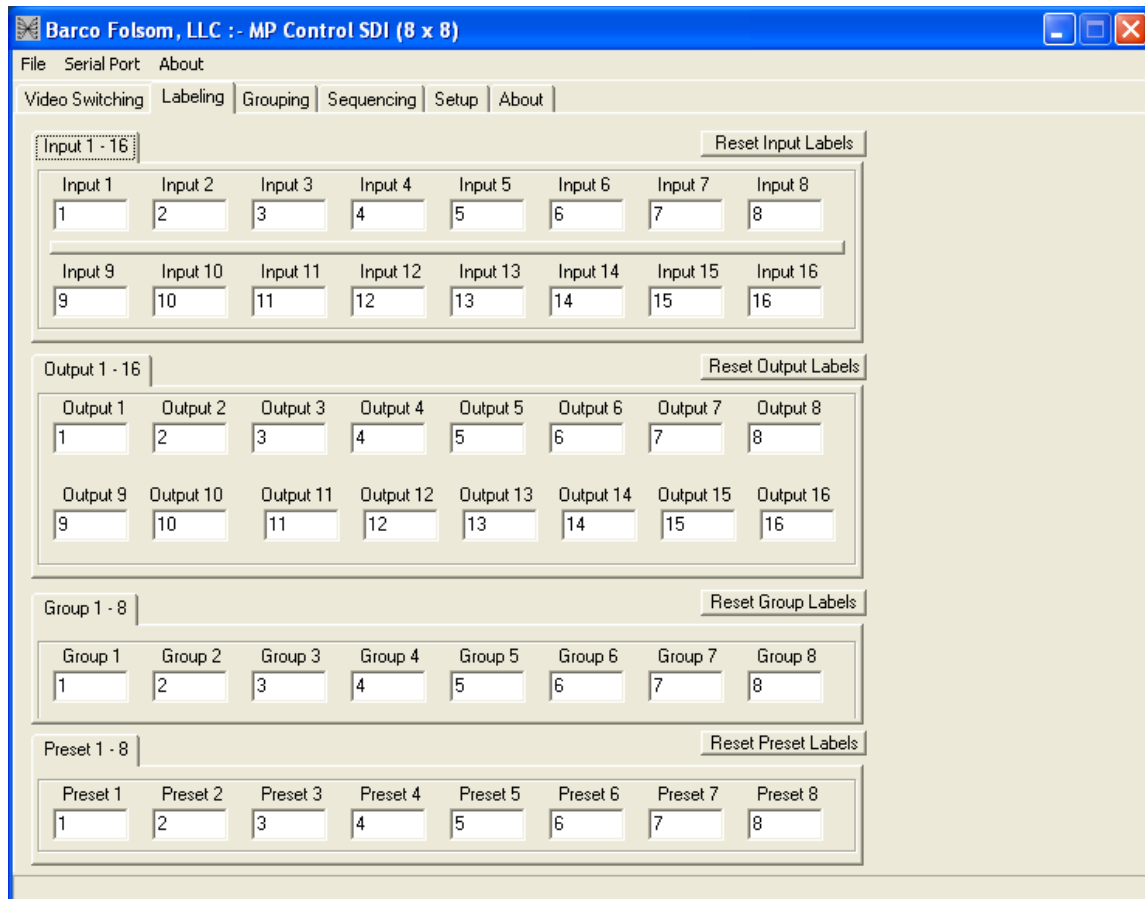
Barco Folsom, LLC :- MP Control SDI (8 x 8)

File Serial Port About

Video Switching | Labeling | Grouping | Sequencing | Setup | About

Input 1 - 16

Reset Input Labels

| Input 1 | Input 2 | Input 3 | Input 4 | Input 5 | Input 6 | Input 7 | Input 8 |
|---|---|---|---|---|---|---|---|
| 1 | 2 | 3 | 4 | 5 | 6 | 7 | 8 |

| Input 9 | Input 10 | Input 11 | Input 12 | Input 13 | Input 14 | Input 15 | Input 16 |
|---|---|---|---|---|---|---|---|
| 9 | 10 | 11 | 12 | 13 | 14 | 15 | 16 |

Output 1 - 16

Reset Output Labels

| Output 1 | Output 2 | Output 3 | Output 4 | Output 5 | Output 6 | Output 7 | Output 8 |
|---|---|---|---|---|---|---|---|
| 1 | 2 | 3 | 4 | 5 | 6 | 7 | 8 |

| Output 9 | Output 10 | Output 11 | Output 12 | Output 13 | Output 14 | Output 15 | Output 16 |
|---|---|---|---|---|---|---|---|
| 9 | 10 | 11 | 12 | 13 | 14 | 15 | 16 |

Group 1 - 8

Reset Group Labels

| Group 1 | Group 2 | Group 3 | Group 4 | Group 5 | Group 6 | Group 7 | Group 8 |
|---|---|---|---|---|---|---|---|
| 1 | 2 | 3 | 4 | 5 | 6 | 7 | 8 |

Preset 1 - 8

Reset Preset Labels

| Preset 1 | Preset 2 | Preset 3 | Preset 4 | Preset 5 | Preset 6 | Preset 7 | Preset 8 |
|---|---|---|---|---|---|---|---|
| 1 | 2 | 3 | 4 | 5 | 6 | 7 | 8 |